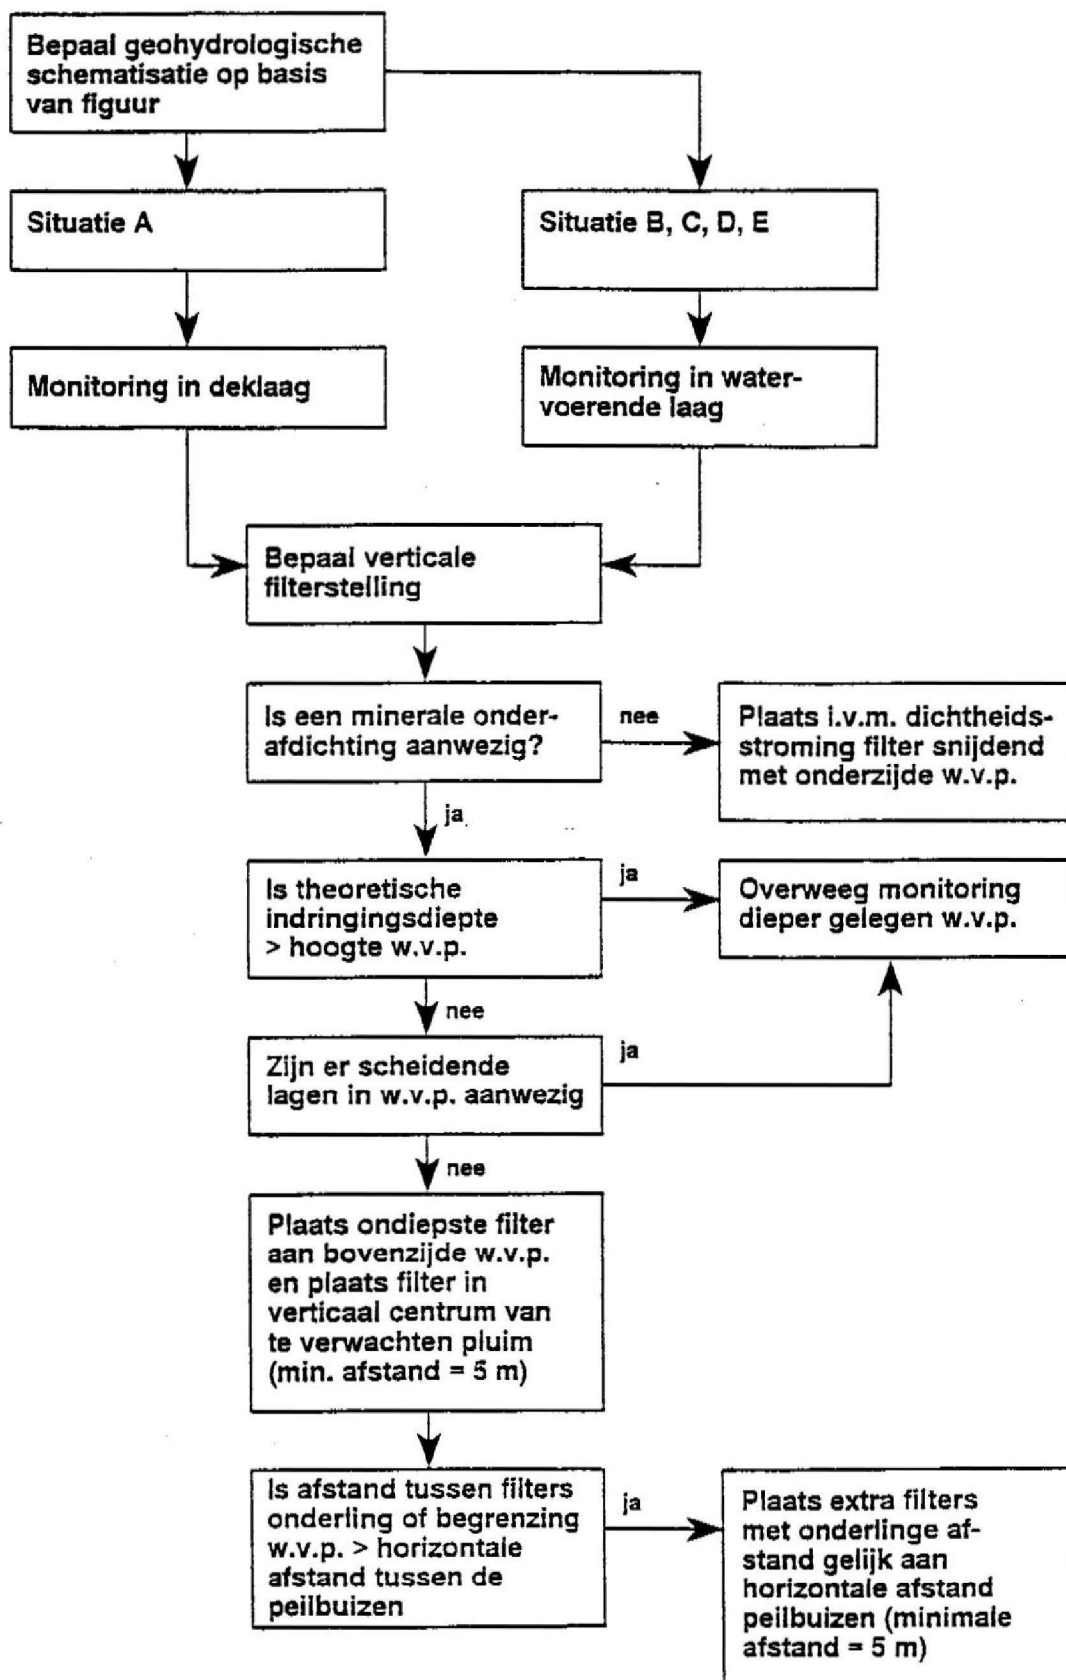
Bepaal geohydrologische schematisatie op basis van figuur

Situatie A

Situatie B, C, D, E

Monitoring in deklaag

Monitoring in watervoerende laag

Bepaal verticale filterstelling

Is een minerale onderafdichting aanwezig?

nee

Plaats i.v.m. dichtheidsstroming filter snijdend met onderzijde w.v.p.

ja

Is theoretische indringingsdiepte > hoogte w.v.p.

ja

Overweeg monitoring dieper gelegen w.v.p.

nee

Zijn er scheidende lagen in w.v.p. aanwezig

ja

nee

Plaats ondiepste filter aan bovenzijde w.v.p. en plaats filter in verticaal centrum van te verwachten pluim (min. afstand = 5 m)

Is afstand tussen filters onderling of begrenzing w.v.p. > horizontale afstand tussen de peilbuizen

ja

Plaats extra filters met onderlinge afstand gelijk aan horizontale afstand peilbuizen (minimale afstand = 5 m)